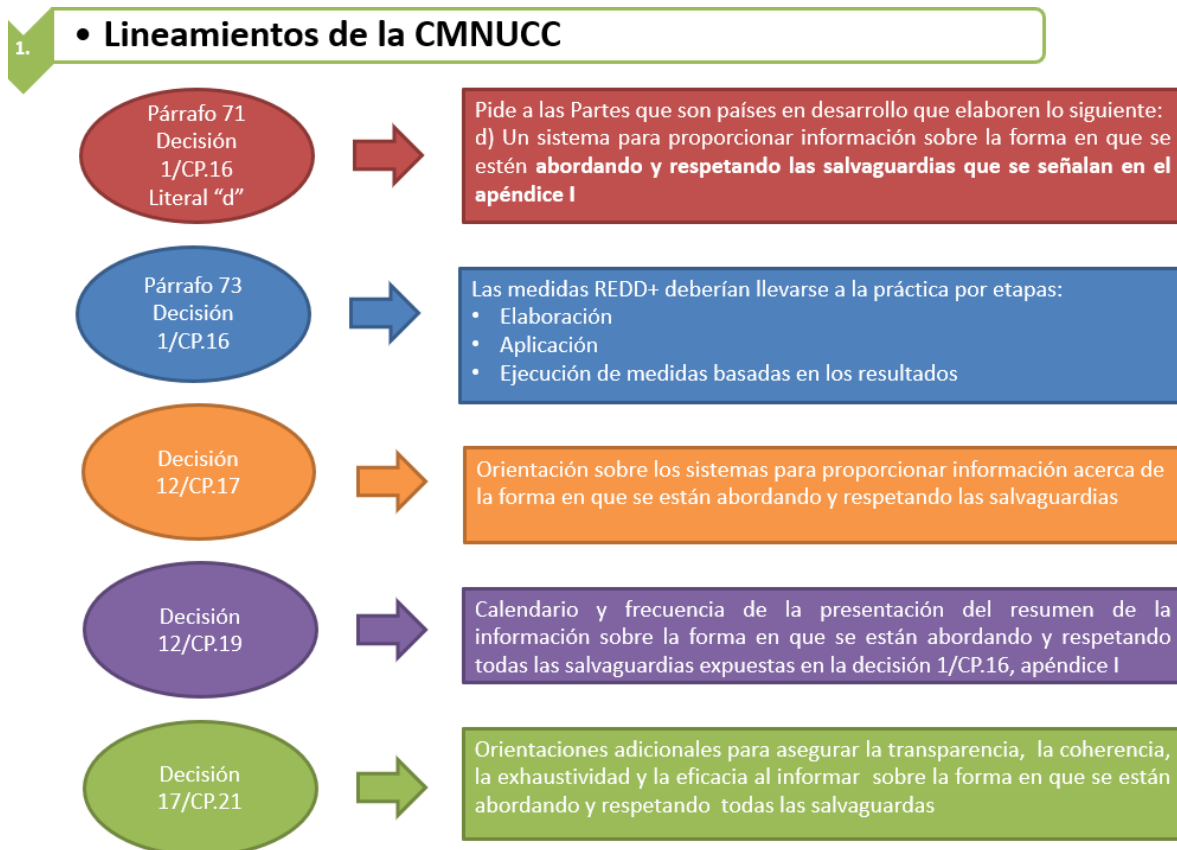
1.

• Lineamientos de la CMNUCC

Párrafo 71 Decisión 1/CP.16 Literal “d”

Pide a las Partes que son países en desarrollo que elaboren lo siguiente: d) Un sistema para proporcionar información sobre la forma en que se estén **abordando y respetando las salvaguardias que se señalan en el apéndice I**

Párrafo 73 Decisión 1/CP.16

Las medidas REDD+ deberían llevarse a la práctica por etapas:
• Elaboración
• Aplicación
• Ejecución de medidas basadas en los resultados

Decisión 12/CP.17

Orientación sobre los sistemas para proporcionar información acerca de la forma en que se están abordando y respetando las salvaguardias

Decisión 12/CP.19

Calendario y frecuencia de la presentación del resumen de la información sobre la forma en que se están abordando y respetando todas las salvaguardias expuestas en la decisión 1/CP.16, apéndice I

Decisión 17/CP.21

Orientaciones adicionales para asegurar la transparencia, la coherencia, la exhaustividad y la eficacia al informar sobre la forma en que se están abordando y respetando todas las salvaguardas